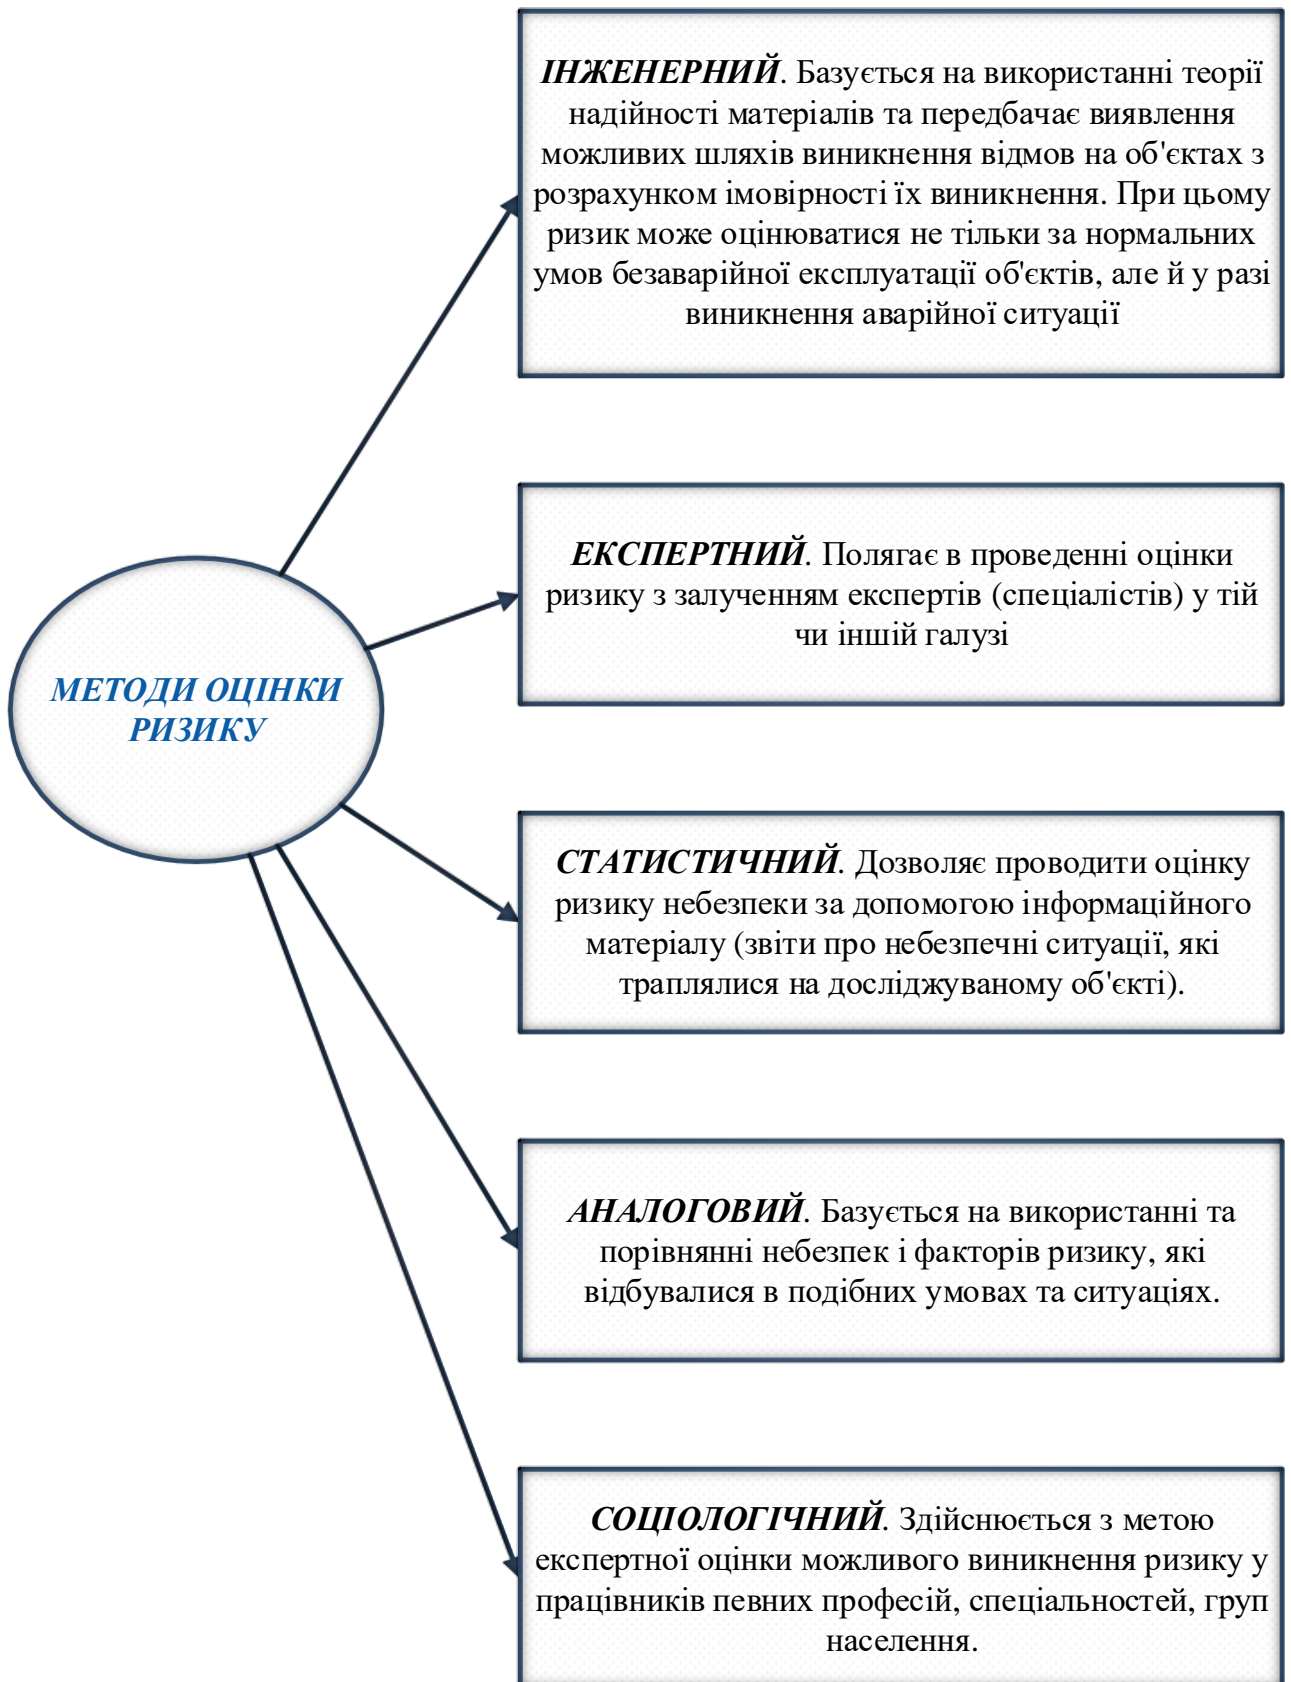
МЕТОДИ ОЦІНКИ РИЗИКУ

ІНЖЕНЕРНИЙ. Базується на використанні теорії надійності матеріалів та передбачає виявлення можливих шляхів виникнення відмов на об'єктах з розрахунком імовірності їх виникнення. При цьому ризик може оцінюватися не тільки за нормальних умов безаварійної експлуатації об'єктів, але й у разі виникнення аварійної ситуації

ЕКСПЕРТНИЙ. Полягає в проведенні оцінки ризику з залученням експертів (спеціалістів) у тій чи іншій галузі

СТАТИСТИЧНИЙ. Дозволяє проводити оцінку ризику небезпеки за допомогою інформаційного матеріалу (звіти про небезпечні ситуації, які траплялися на досліджуваному об'єкті).

АНАЛОГОВИЙ. Базується на використанні та порівнянні небезпек і факторів ризику, які відбувалися в подібних умовах та ситуаціях.

СОЦІОЛОГІЧНИЙ. Здійснюється з метою експертної оцінки можливого виникнення ризику у працівників певних професій, спеціальностей, груп населення.